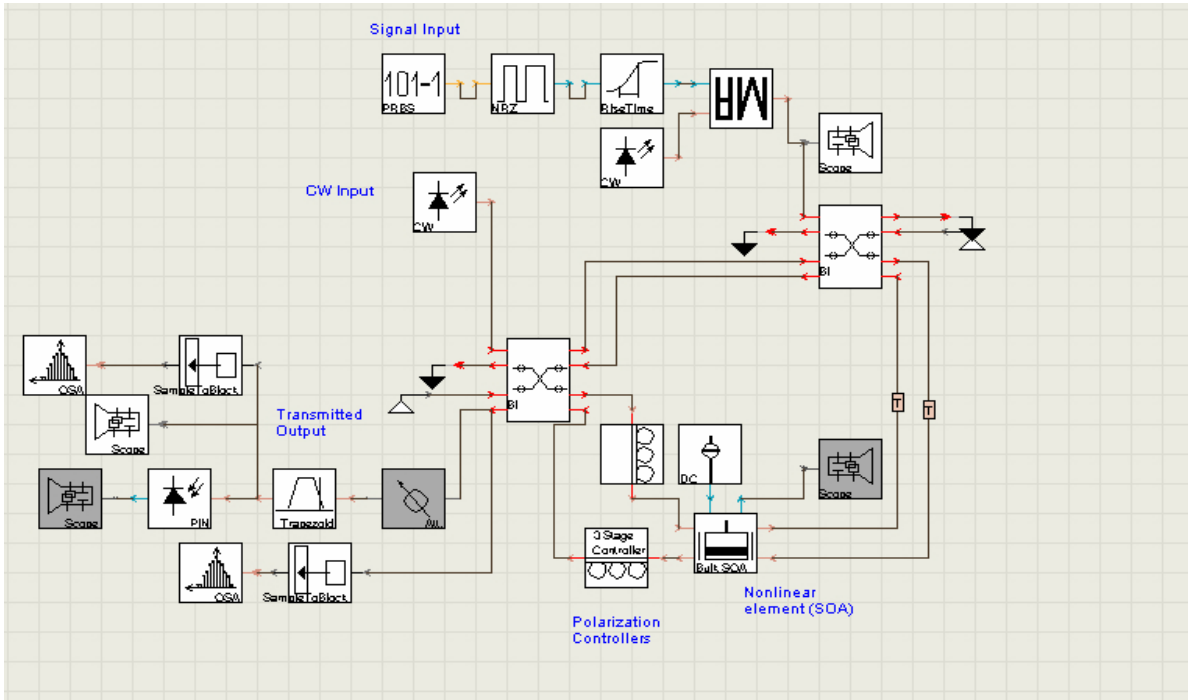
Signal Input

101-1
PRBS

NRZ

RiseTime

MR

CW

Scope

CW Input

CW

BI

BI

OSA

SampleToBlock

Scope

Transmitted Output

Scope

PIN

Trapezoid

AL

DC

Scope

T

T

3 Stage Controller

Bulk SOA

OSA

SampleToBlock

Nonlinear element (SOA)

Polarization Controllers